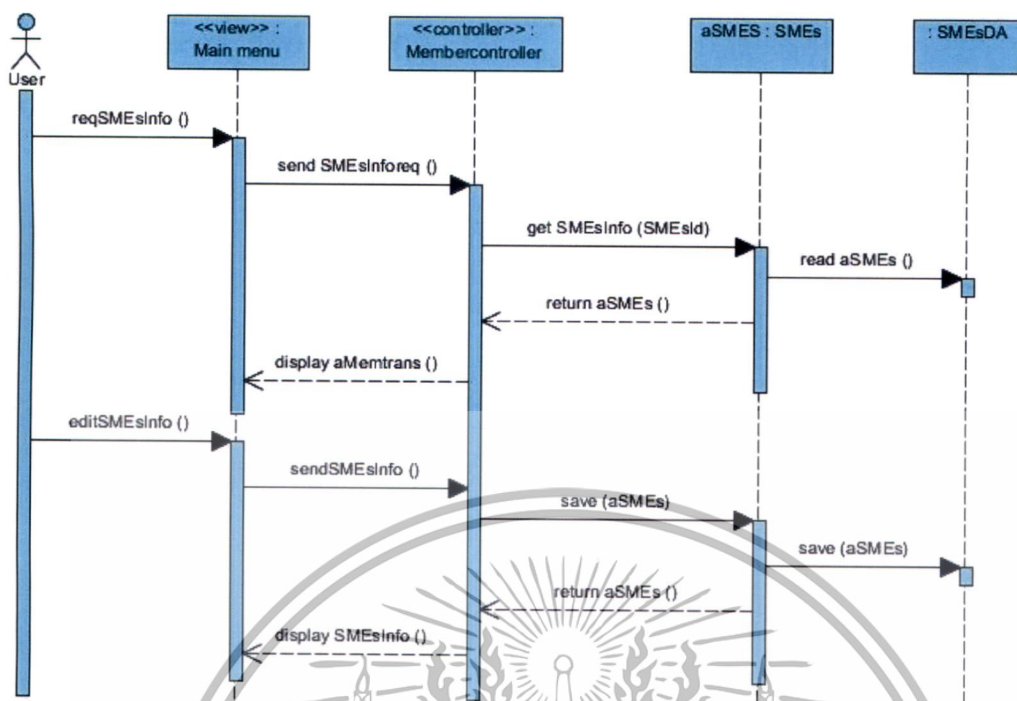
User

<<view>> : Main menu

<<controller>> : Membercontroller

aSMES : SMEs

: SMEsDA

reqSMEsInfo ()

send SMEsInforeq ()

get SMEsInfo (SMEsId)

read aSMEs ()

return aSMEs ()

display aMemtrans ()

editSMEsInfo ()

sendSMEsInfo ()

save (aSMEs)

save (aSMEs)

return aSMEs ()

display SMEsInfo ()